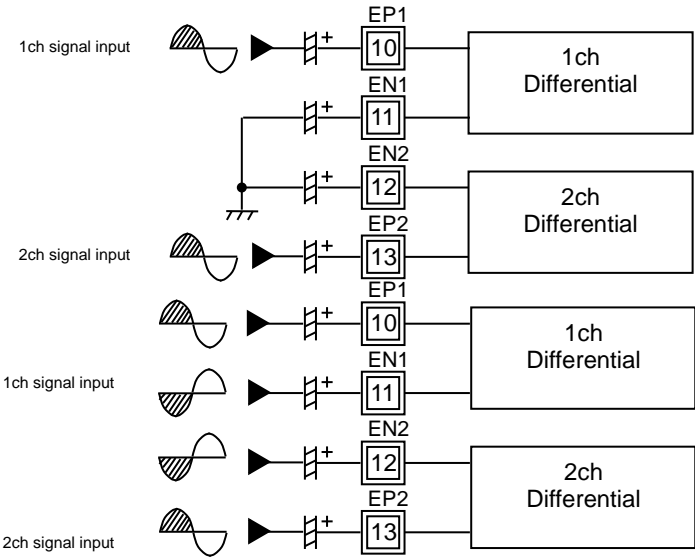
1ch signal input

EP1
+ 10

1ch Differential

EN1
+ 11

EN2
+ 12

2ch Differential

2ch signal input

EP2
+ 13

EP1
+ 10

1ch Differential

1ch signal input

EN1
+ 11

EN2
+ 12

2ch Differential

EP2
+ 13

2ch signal input